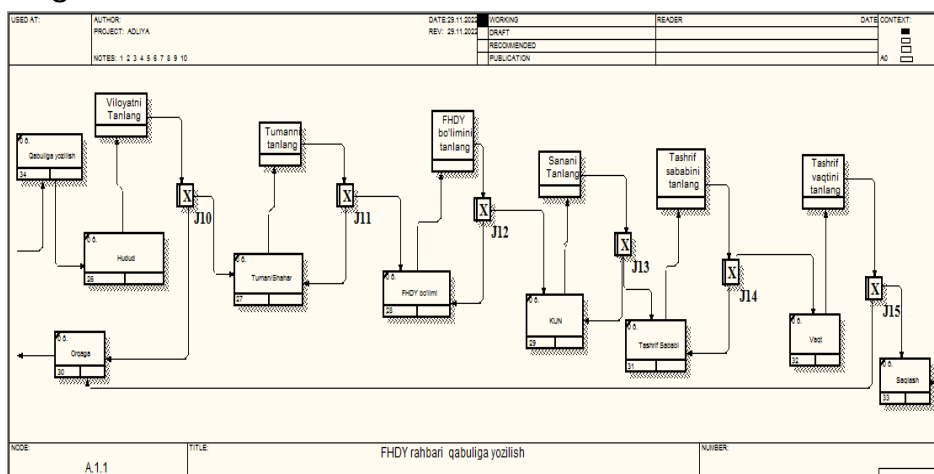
USED AT: AUTHOR: PROJECT: ADLIYA DATE: 29.11.2022 REV: 29.11.2022 WORKING DRAFT RECOMMENDED PUBLICATION READER DATE CONTEXT:

NOTES: 1 2 3 4 5 6 7 8 9 10 A0

Viloyatni Tanlang

Tumanni tanlang

FHDY bo'limini tanlang

Sanani Tanlang

Tashrif sababini tanlang

Tashrif vaqtini tanlang

Qabuliga yozilish
34

Hudud
26

J10

Tuman/Shahar
27

J11

FHDY bo'limi
28

J12

KUN
29

J13

Tashrif Sababi
31

J14

Vaqt
32

J15

Ortga
30

Saqlash
33

NODE: A.1.1 TITLE: FHDY rahbari qabuliga yozilish NUMBER: